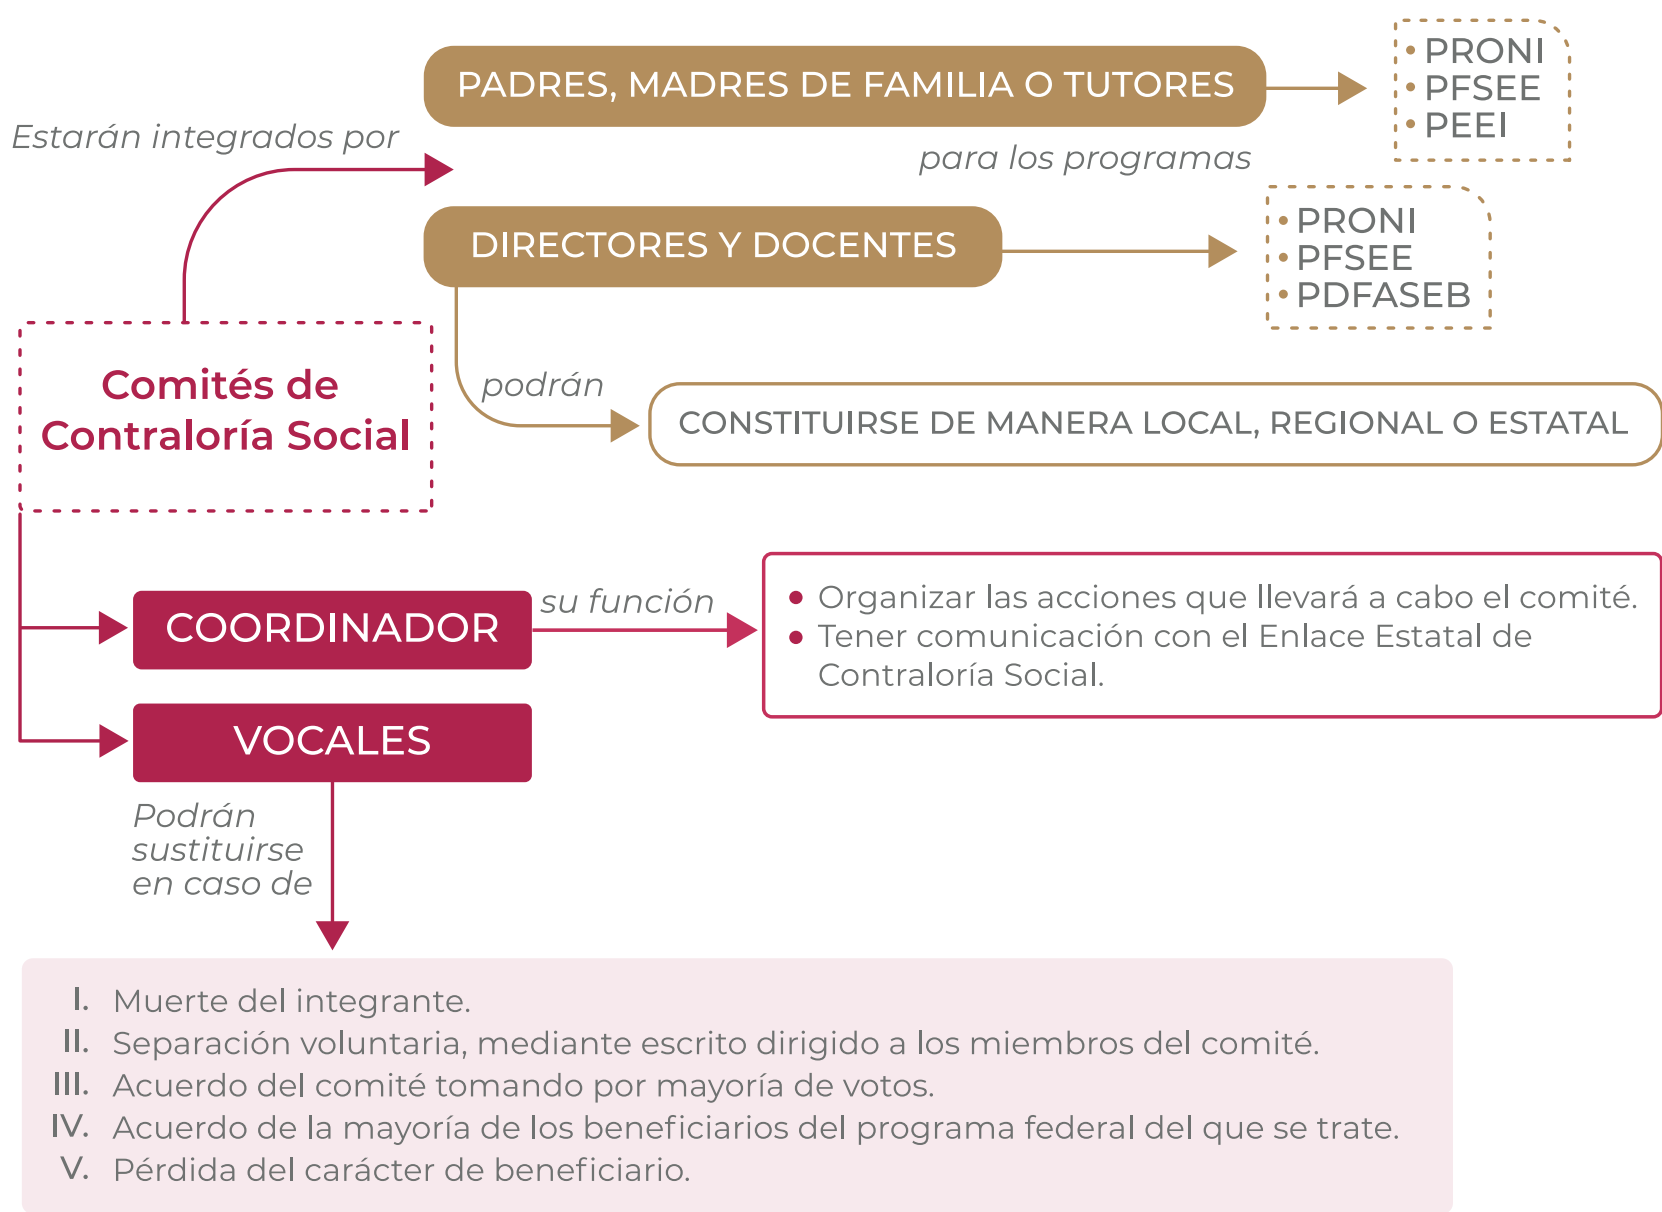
Estarán integrados por

PADRES, MADRES DE FAMILIA O TUTORES

• PRONI
• PFSEE
• PEEI

para los programas

DIRECTORES Y DOCENTES

• PRONI
• PFSEE
• PDFASEB

podrán

CONSTITUIRSE DE MANERA LOCAL, REGIONAL O ESTATAL

Comités de Contraloría Social

COORDINADOR

su función

• Organizar las acciones que llevará a cabo el comité.
• Tener comunicación con el Enlace Estatal de Contraloría Social.

VOCALES

Podrán sustituirse en caso de

I. Muerte del integrante.
II. Separación voluntaria, mediante escrito dirigido a los miembros del comité.
III. Acuerdo del comité tomando por mayoría de votos.
IV. Acuerdo de la mayoría de los beneficiarios del programa federal del que se trate.
V. Pérdida del carácter de beneficiario.